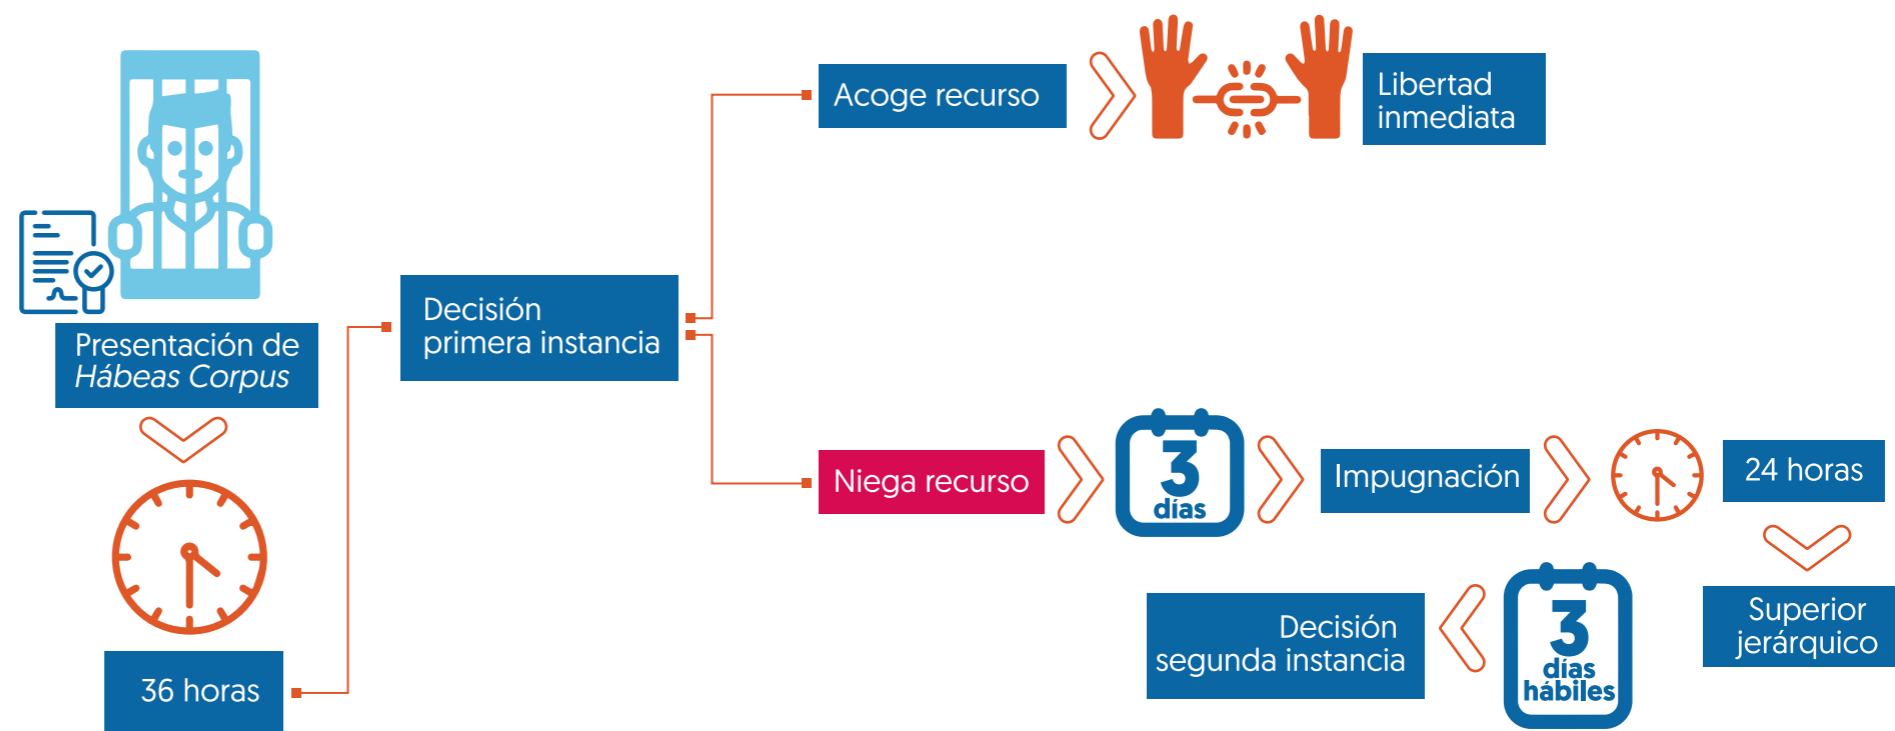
Presentación de Hábeas Corpus

36 horas

Decisión primera instancia

Acoge recurso

Libertad inmediata

Niega recurso

3 días

Impugnación

24 horas

Superior jerárquico

3 días hábiles

Decisión segunda instancia